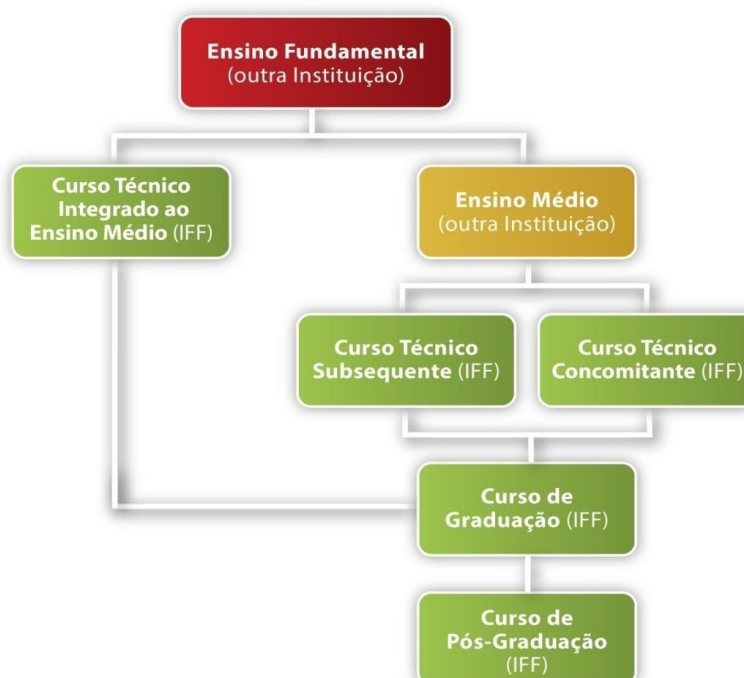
Ensino Fundamental
(outra Instituição)

Curso Técnico Integrado ao Ensino Médio (IFF)

Ensino Médio
(outra Instituição)

Curso Técnico Subsequente (IFF)

Curso Técnico Concomitante (IFF)

Curso de Graduação (IFF)

Curso de Pós-Graduação (IFF)